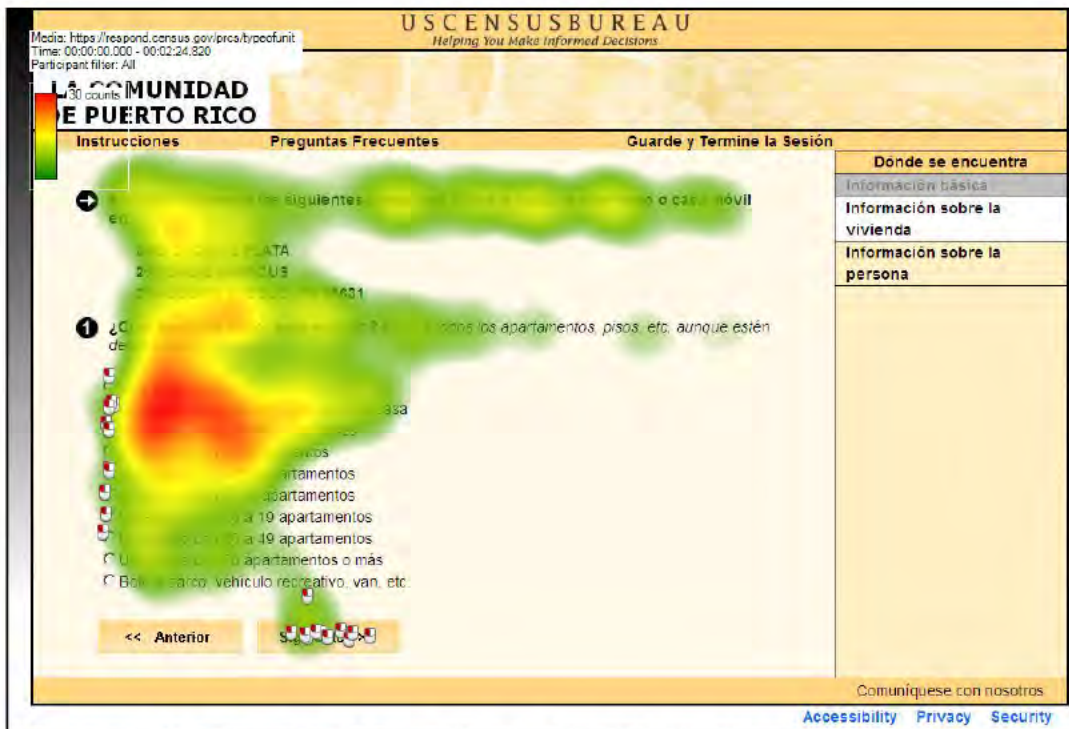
Media: https://respond.census.gov/prcs/typeofunit
Time: 00:00:00.000 - 00:02:24.820
Participant filter: All

30 counts

USCENSUSBUREAU
Helping You Make Informed Decisions

LA COMUNIDAD DE PUERTO RICO

Instrucciones Preguntas Frecuentes Guarde y Termine la Sesión

Donde se encuentra
Información básica
Información sobre la vivienda
Información sobre la persona

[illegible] los siguientes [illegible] o casa móvil en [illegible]

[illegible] PLATA
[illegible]
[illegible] 631

¿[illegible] todos los apartamentos, pisos, etc. aunque estén de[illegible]

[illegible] asa
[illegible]
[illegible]
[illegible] apartamentos
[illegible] apartamentos
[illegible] a 19 apartamentos
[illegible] a 49 apartamentos
U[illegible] apartamentos o más
Bo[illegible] vehículo recreativo, van, etc.

<< Anterior S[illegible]

Comuníquese con nosotros

Accessibility Privacy Security